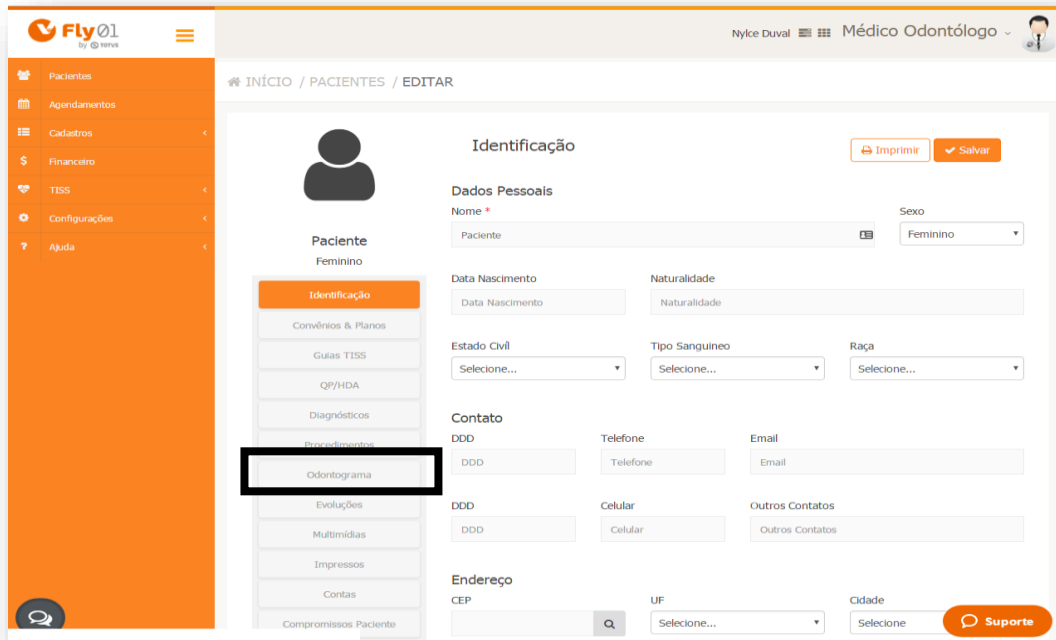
Fly01 by TOTVS

Nylce Duval Médico Odontólogo

Pacientes
Agendamentos
Cadastros
Financeiro
TISS
Configurações
Ajuda

INÍCIO / PACIENTES / EDITAR

Paciente
Feminino

Identificação
Convênios & Planos
Guias TISS
QP/HDA
Diagnósticos
Procedimentos
Odontograma
Evoluções
Multimídias
Impressos
Contas
Compromissos Paciente

Identificação

Imprimir
Salvar

Dados Pessoais
Nome *
Paciente
Sexo
Feminino

Data Nascimento
Data Nascimento
Naturalidade
Naturalidade

Estado Civil
Selecione...
Tipo Sanguineo
Selecione...
Raça
Selecione...

Contato
DDD
DDD
Telefone
Telefone
Email
Email

DDD
DDD
Celular
Celular
Outros Contatos
Outros Contatos

Endereço
CEP
UF
Selecione...
Cidade
Selecione

Suporte